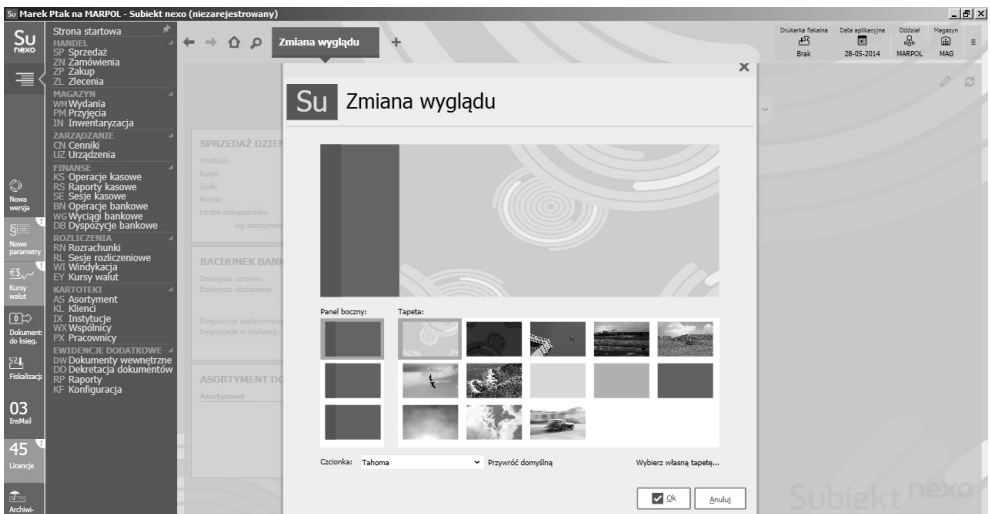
Su Marek Ptak na MARPOL - Subiekt nexo (niezarejestrowany)

Su nexo

Strona startowa
HANDEL
SP Sprzedaż
ZN Zamówienia
ZP Zakup
ZL Zlecenia
MAGAZYN
WM Wydania
PM Przyjęcia
IN Inwentaryzacja
ZARZĄDZANIE
CN Cenniki
UZ Urządzenia
FINANSE
KS Operacje kasowe
RS Raporty kasowe
SE Sesje kasowe
BN Operacje bankowe
WG Wyciągi bankowe
DB Dyspozycje bankowe
ROZLICZENIA
RN Rozrachunki
RL Sesje rozliczeniowe
WI Windykacja
EY Kursy walut
KARTOTEKI
AS Asortyment
KL Klienci
IX Instytucje
WX Wspólnicy
PX Pracownicy
EWIDENCJE DODATKOWE
DW Dokumenty wewnętrzne
DD Dekretacja dokumentów
RP Raporty
KF Konfiguracja

Nowa wersja
Nowe parametry
Kursy walut
Dokument do księg.
Fiskalizacja
03 InsMail
45 Licencje
Archiwi-

Zmiana wyglądu +

Drukarka fiskalna Brak
Data aplikacyjna 28-05-2014
Oddział MARPOL
Magazyn MAG

SPRZEDAŻ DZIEŃ
Wartość:
Koszt:
Zysk:
Marża:
Liczba dokumentów:
wg asortymentu

RACHUNEK BANK
Dostępne środki:
Dyspozycje oczekujące:
Dyspozycje zaplanowane:
Dyspozycje w realizacji:

ASORTYMENT DO
Asortyment

Su Zmiana wyglądu

Panel boczny:
Tapeta:

Czcionka: Tahoma
Przywróć domyślną
Wybierz własną tapetę...

Ok
Anuluj

Subiekt nexo